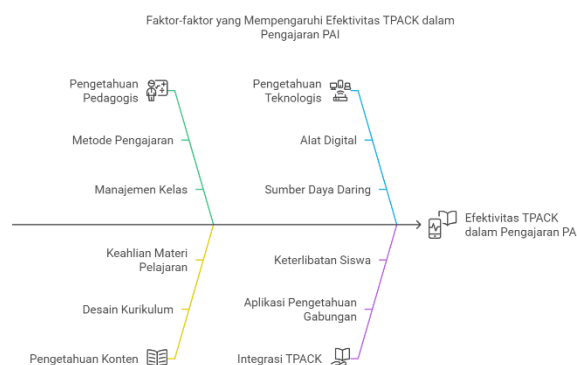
Faktor-faktor yang Mempengaruhi Efektivitas TPACK dalam Pengajaran PAI

Pengetahuan Pedagogis

Metode Pengajaran

Manajemen Kelas

Pengetahuan Teknologis

Alat Digital

Sumber Daya Daring

Efektivitas TPACK dalam Pengajaran PA

Keahlian Materi Pelajaran

Desain Kurikulum

Pengetahuan Konten

Keterlibatan Siswa

Aplikasi Pengetahuan Gabungan

Integrasi TPACK